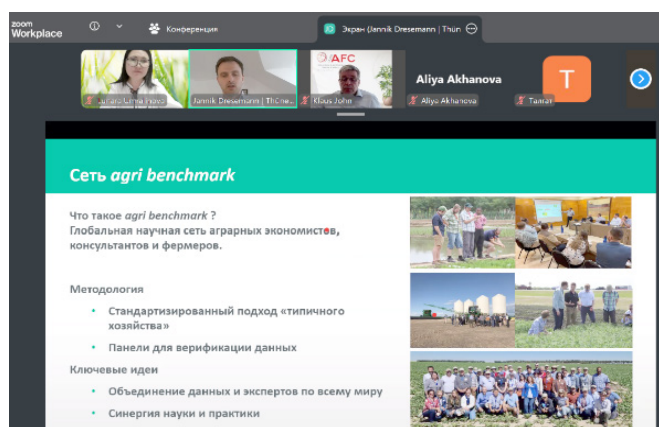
zoom Workplace

Конференция

Экран (Jannik Dresemann | Thün

Juliana Grma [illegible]

Jannik Dresemann | Thüne

AFC

Klaus John

Aliya Akhanova

Aliya Akhanova

T

Tamar

Сеть agri benchmark

Что такое agri benchmark ?
Глобальная научная сеть аграрных экономистов, консультантов и фермеров.

Методология

• Стандартизированный подход «типичного хозяйства»

• Панели для верификации данных

Ключевые идеи

• Объединение данных и экспертов по всему миру

• Синергия науки и практики